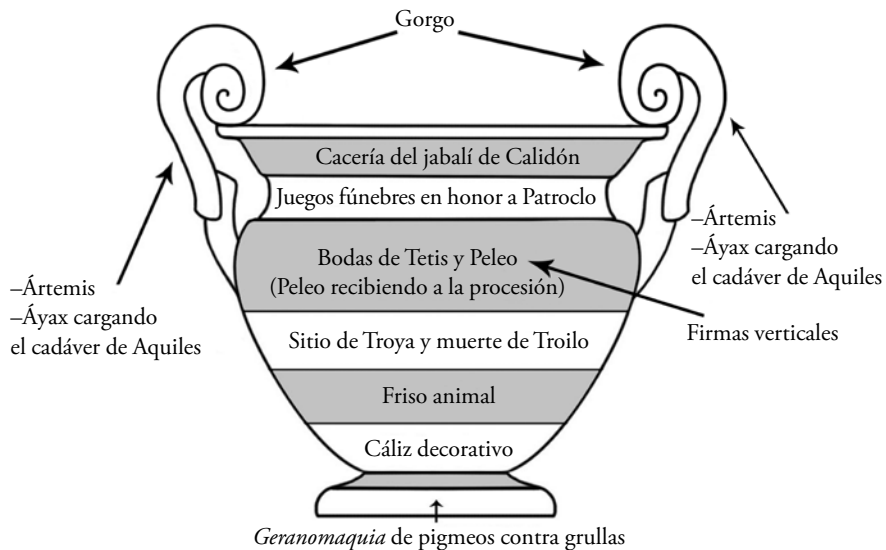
Gorgo

Cacería del jabalí de Calidón

Juegos fúnebres en honor a Patroclo

Bodas de Tetis y Peleo
(Peleo recibiendo a la procesión)

Sitio de Troya y muerte de Troilo

Friso animal

Cáliz decorativo

–Ártemis
–Áyax cargando el cadáver de Aquiles

–Ártemis
–Áyax cargando el cadáver de Aquiles

Firmas verticales

Geranomaquia de pigmeos contra grullas